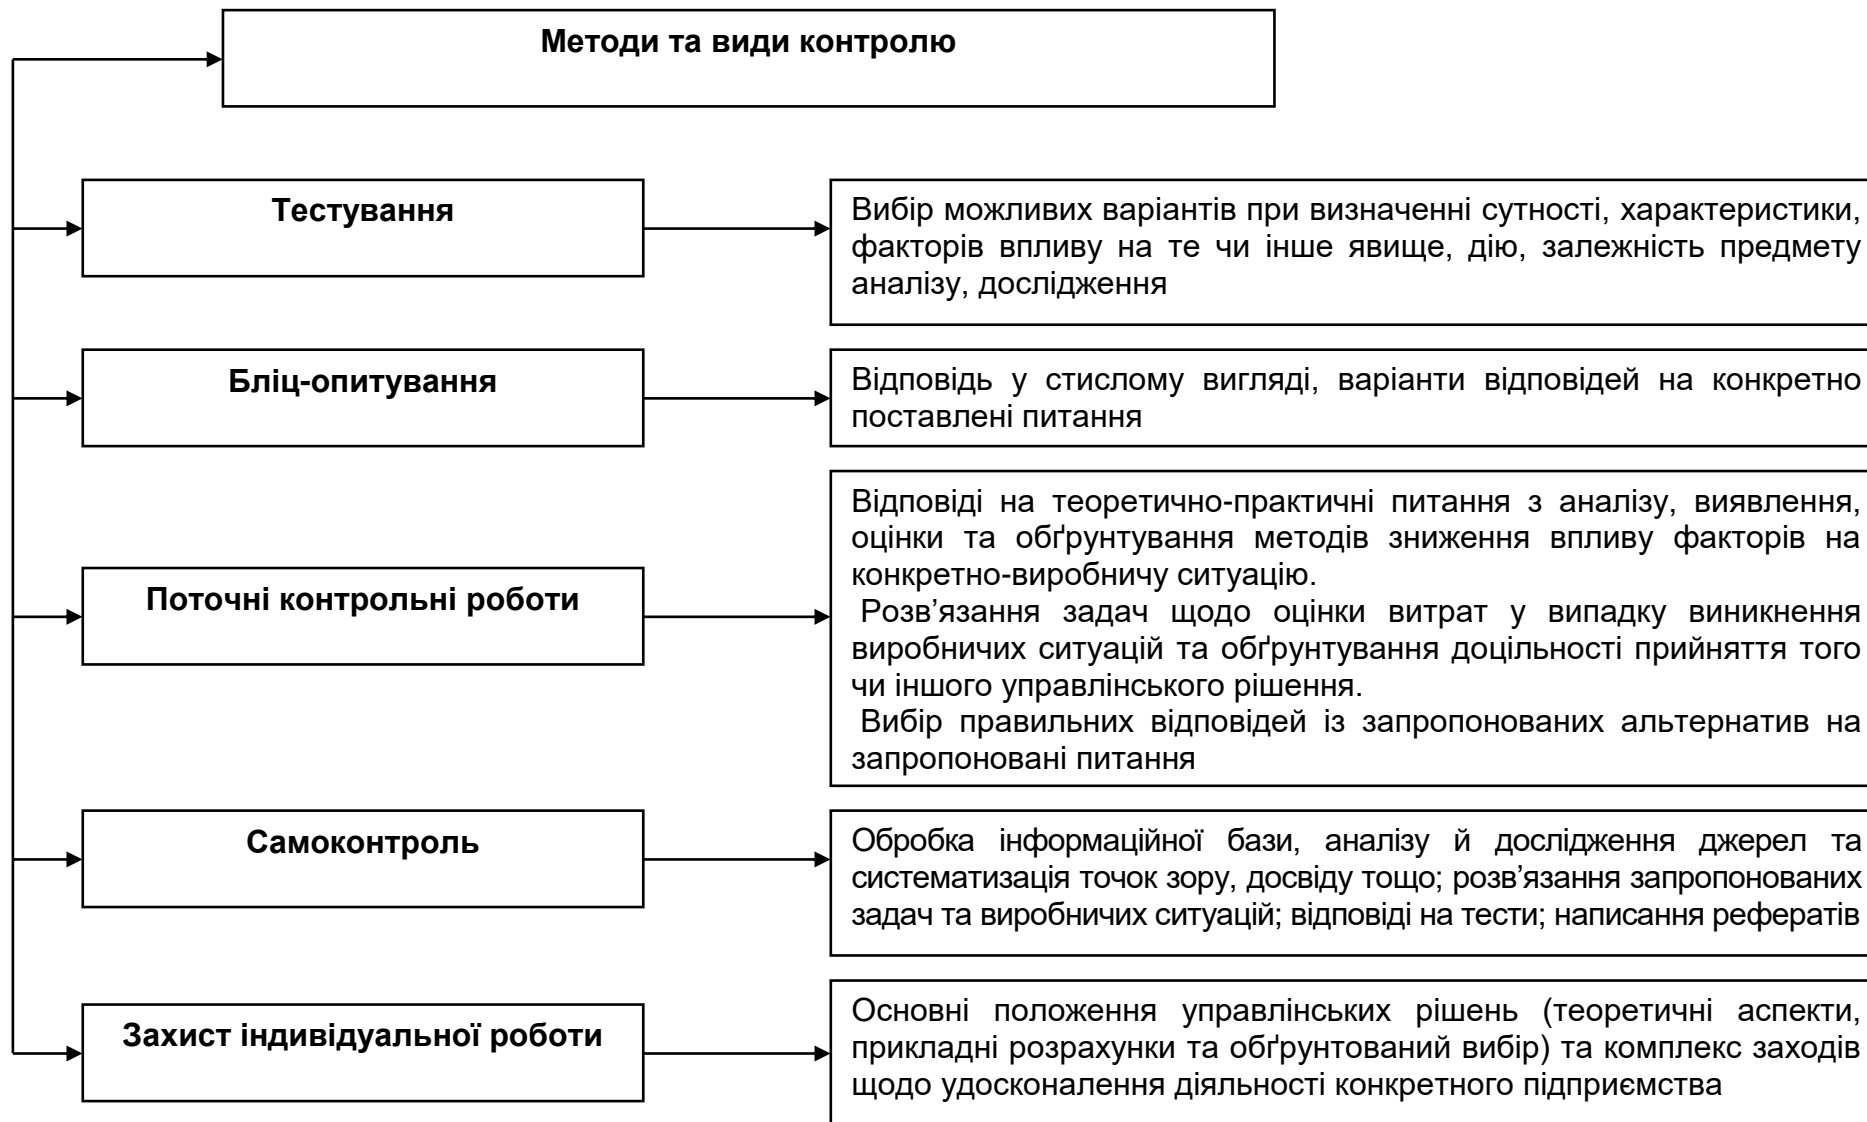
Методи та види контролю

Тестування

Вибір можливих варіантів при визначенні сутності, характеристики, факторів впливу на те чи інше явище, дію, залежність предмету аналізу, дослідження

Бліц-опитування

Відповідь у стислому вигляді, варіанти відповідей на конкретно поставлені питання

Поточні контрольні роботи

Відповіді на теоретично-практичні питання з аналізу, виявлення, оцінки та обґрунтування методів зниження впливу факторів на конкретно-виробничу ситуацію.
Розв’язання задач щодо оцінки витрат у випадку виникнення виробничих ситуацій та обґрунтування доцільності прийняття того чи іншого управлінського рішення.
Вибір правильних відповідей із запропонованих альтернатив на запропоновані питання

Самоконтроль

Обробка інформаційної бази, аналізу й дослідження джерел та систематизація точок зору, досвіду тощо; розв’язання запропонованих задач та виробничих ситуацій; відповіді на тести; написання рефератів

Захист індивідуальної роботи

Основні положення управлінських рішень (теоретичні аспекти, прикладні розрахунки та обґрунтований вибір) та комплекс заходів щодо удосконалення діяльності конкретного підприємства